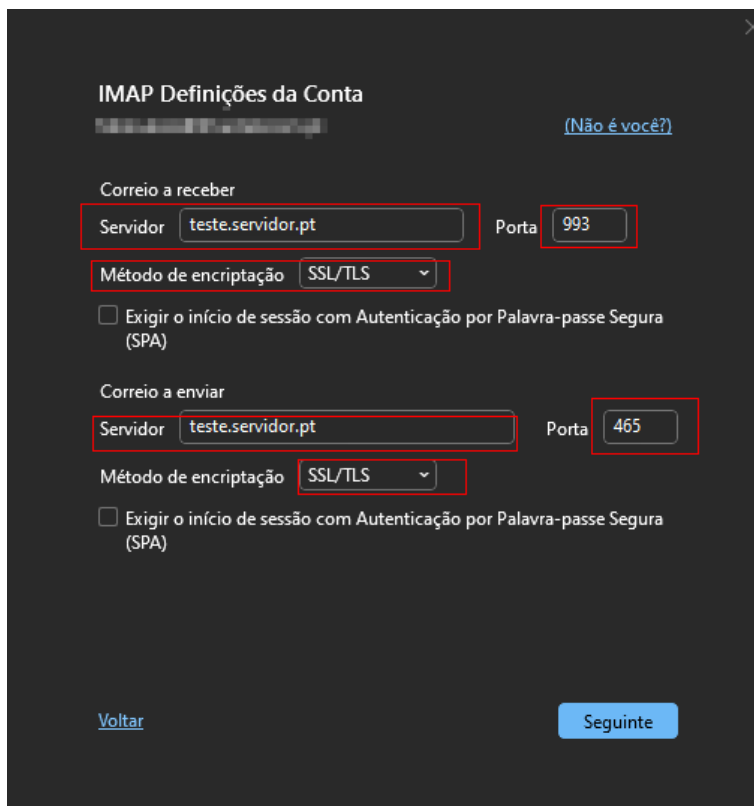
IMAP Definições da Conta
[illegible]
(Não é você?)

Correio a receber
Servidor teste.servidor.pt
Porta 993
Método de encriptação SSL/TLS
Exigir o início de sessão com Autenticação por Palavra-passe Segura (SPA)

Correio a enviar
Servidor teste.servidor.pt
Porta 465
Método de encriptação SSL/TLS
Exigir o início de sessão com Autenticação por Palavra-passe Segura (SPA)

Voltar
Seguinte